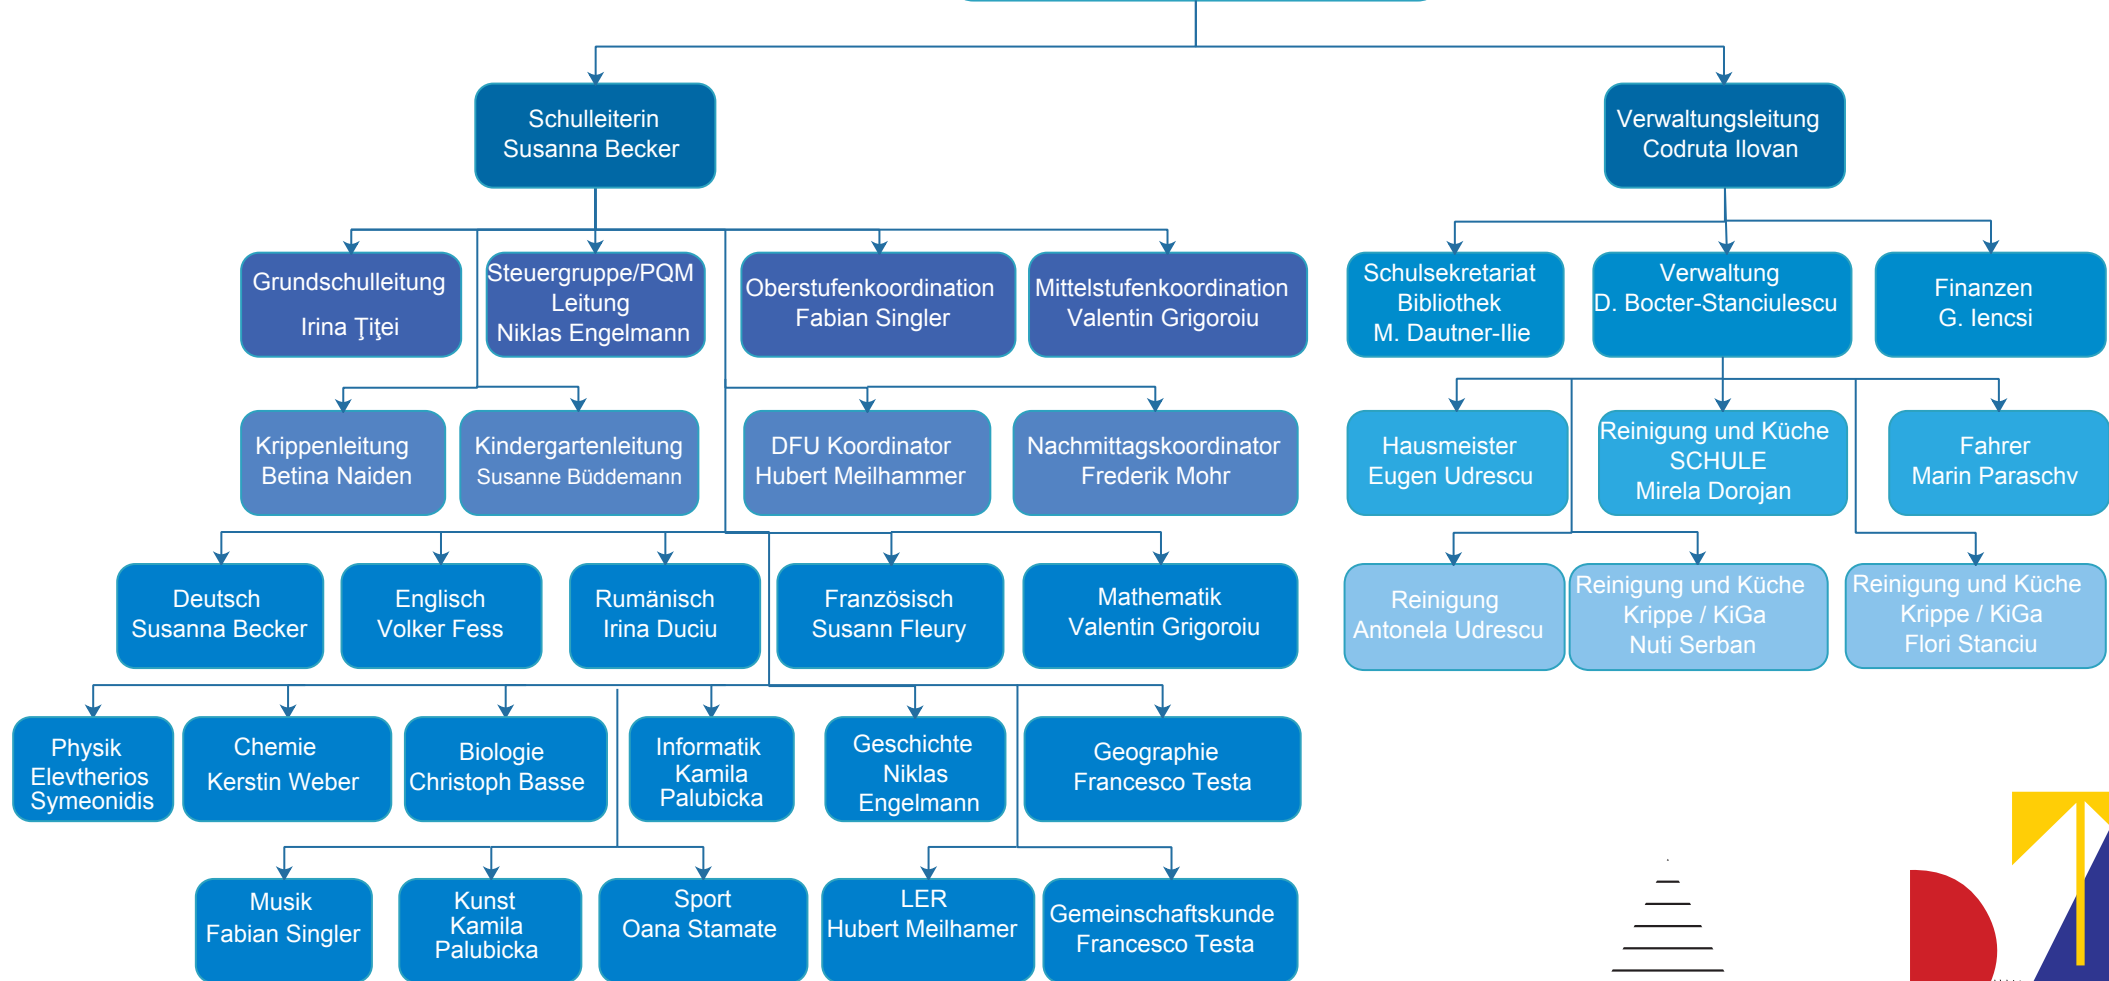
Schulleiterin
Susanna Becker

Verwaltungsleitung
Codruta Ilovan

Grundschulleitung
Irina Ţiţei

Steuergruppe/PQM
Leitung
Niklas Engelmann

Oberstufenkoordination
Fabian Singler

Mittelstufenkoordination
Valentin Grigoroiu

Schulsekretariat
Bibliothek
M. Dautner-Ilie

Verwaltung
D. Bocter-Stanciulescu

Finanzen
G. Iencsi

Krippenleitung
Betina Naiden

Kindergartenleitung
Susanne Büddemann

DFU Koordinator
Hubert Meilhammer

Nachmittagskoordinator
Frederik Mohr

Hausmeister
Eugen Udrescu

Reinigung und Küche
SCHULE
Mirela Dorojan

Fahrer
Marin Paraschv

Deutsch
Susanna Becker

Englisch
Volker Fess

Rumänisch
Irina Duciu

Französisch
Susann Fleury

Mathematik
Valentin Grigoroiu

Reinigung
Antonela Udrescu

Reinigung und Küche
Krippe / KiGa
Nuti Serban

Reinigung und Küche
Krippe / KiGa
Flori Stanciu

Physik
Elevtherios
Symeonidis

Chemie
Kerstin Weber

Biologie
Christoph Basse

Informatik
Kamila
Palubicka

Geschichte
Niklas
Engelmann

Geographie
Francesco Testa

Musik
Fabian Singler

Kunst
Kamila
Palubicka

Sport
Oana Stamate

LER
Hubert Meilhamer

Gemeinschaftskunde
Francesco Testa